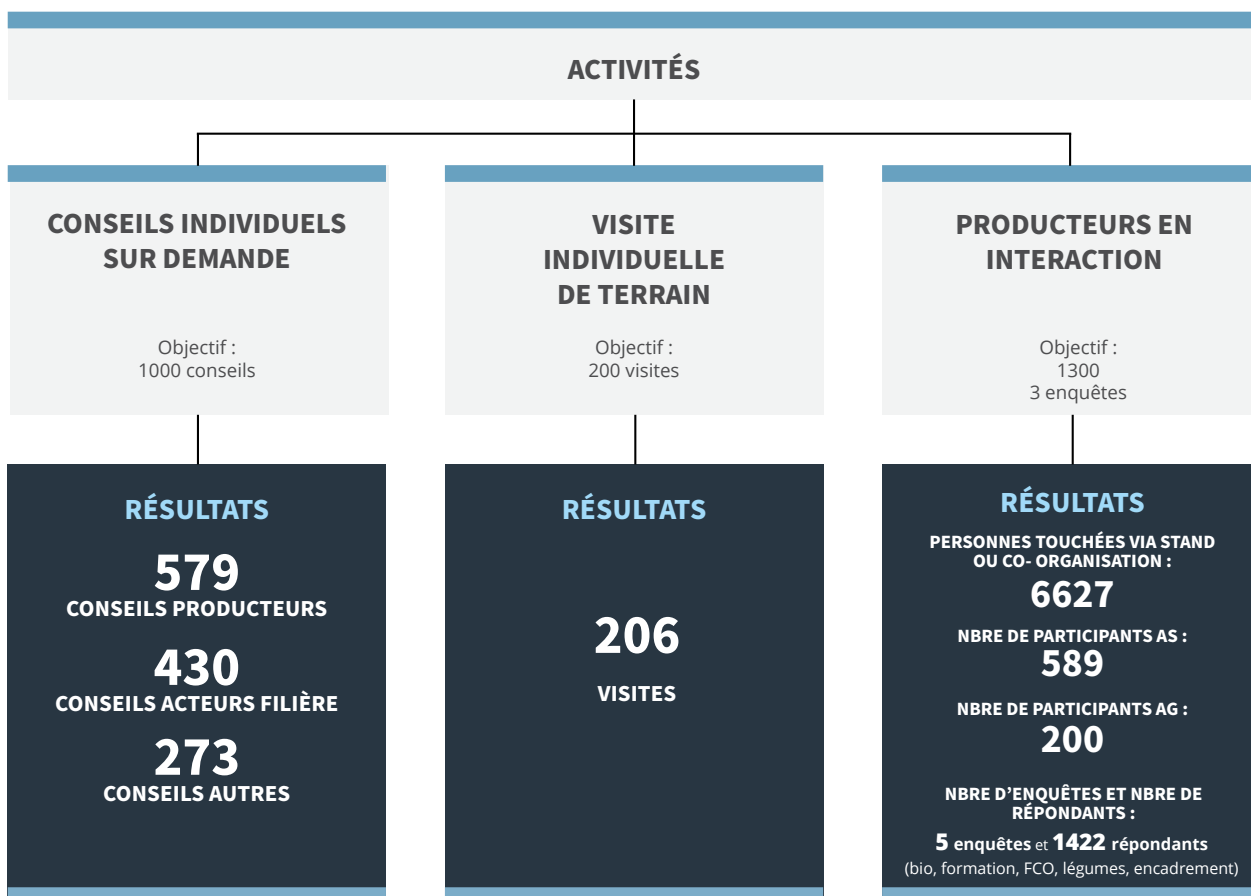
ACTIVITÉS

CONSEILS INDIVIDUELS SUR DEMANDE

Objectif :
1000 conseils

VISITE INDIVIDUELLE DE TERRAIN

Objectif :
200 visites

PRODUCTEURS EN INTERACTION

Objectif :
1300
3 enquêtes

RÉSULTATS

579
CONSEILS PRODUCTEURS

430
CONSEILS ACTEURS FILIÈRE

273
CONSEILS AUTRES

RÉSULTATS

206

VISITES

RÉSULTATS

PERSONNES TOUCHÉES VIA STAND OU CO- ORGANISATION :
6627

NBRE DE PARTICIPANTS AS :
589

NBRE DE PARTICIPANTS AG :
200

NBRE D'ENQUÊTES ET NBRE DE RÉPONDANTS :
5 enquêtes et 1422 répondants
(bio, formation, FCO, légumes, encadrement)